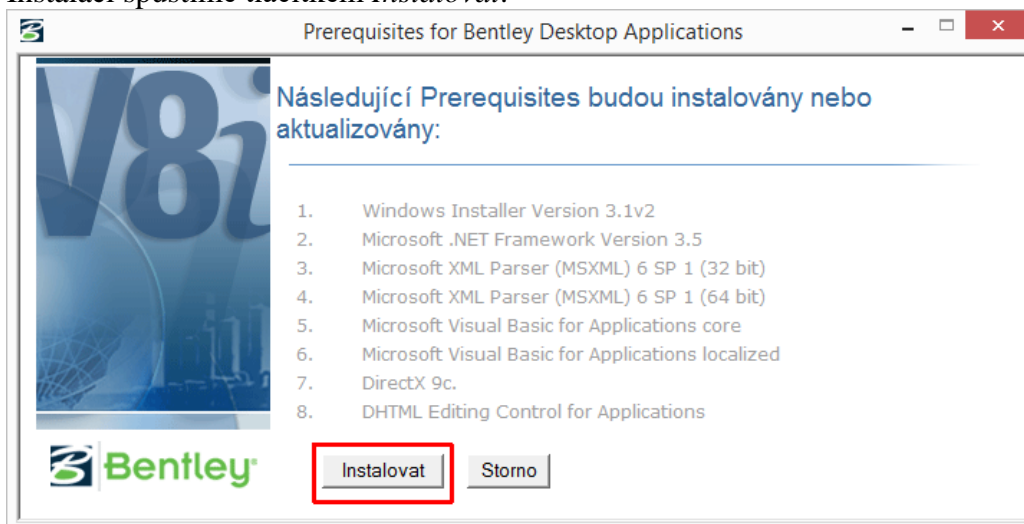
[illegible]

Prerequisites for Bentley Desktop Applications

V8i

Následující Prerequisites budou instalovány nebo aktualizovány:

1. Windows Installer Version 3.1v2
2. Microsoft .NET Framework Version 3.5
3. Microsoft XML Parser (MSXML) 6 SP 1 (32 bit)
4. Microsoft XML Parser (MSXML) 6 SP 1 (64 bit)
5. Microsoft Visual Basic for Applications core
6. Microsoft Visual Basic for Applications localized
7. DirectX 9c.
8. DHTML Editing Control for Applications

Bentley

Instalovat

Storno